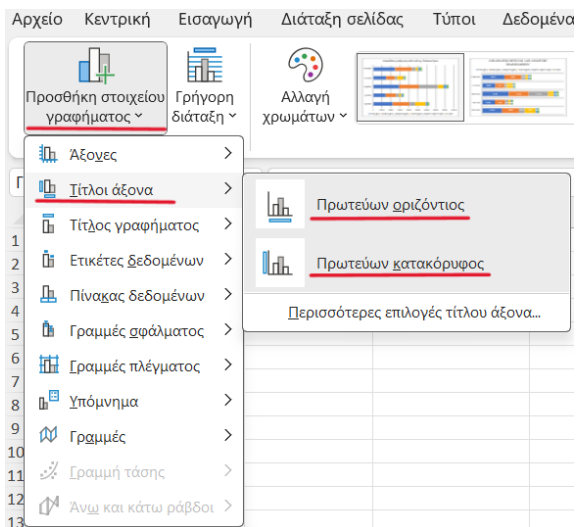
Αρχείο Κεντρική Εισαγωγή Διάταξη σελίδας Τύποι Δεδομένα

Προσθήκη στοιχείου γραφήματος
Γρήγορη διάταξη
Αλλαγή χρωμάτων

Άξονες
Τίτλοι άξονα
Τίτλος γραφήματος
Ετικέτες δεδομένων
Πίνακας δεδομένων
Γραμμές σφάλματος
Γραμμές πλέγματος
Υπόμνημα
Γραμμές
Γραμμή τάσης
Άνω και κάτω ράβδοι

Πρωτεύων οριζόντιος
Πρωτεύων κατακόρυφος
Περισσότερες επιλογές τίτλου άξονα...

1
2
3
4
5
6
7
8
9
10
11
12